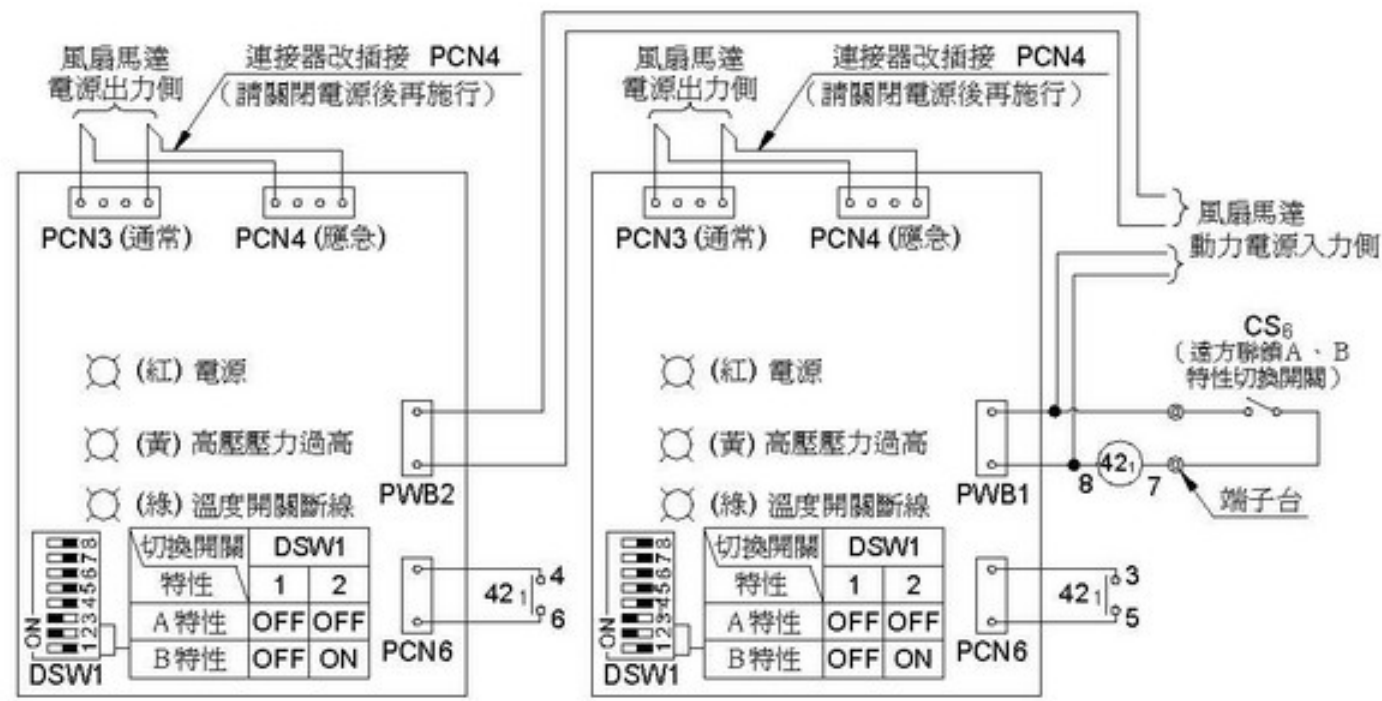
風扇馬達電源出力側

連接器改插接 PCN4
(請關閉電源後再施行)

PCN3 (通常)
PCN4 (應急)

(紅) 電源
(黃) 高壓壓力過高
(綠) 溫度開關斷線

PWB2

| 切換開關 / 特性 | DSW1 1 | DSW1 2 |
|---|---|---|
| A 特性 | OFF | OFF |
| B 特性 | OFF | ON |

ON
12345678
DSW1

PCN6
$42_1$
4
6

風扇馬達電源出力側

連接器改插接 PCN4
(請關閉電源後再施行)

PCN3 (通常)
PCN4 (應急)

風扇馬達動力電源入力側

$CS_6$
(遠方聯鎖A、B特性切換開關)

(紅) 電源
(黃) 高壓壓力過高
(綠) 溫度開關斷線

PWB1
8
$42_1$
7
端子台

| 切換開關 / 特性 | DSW1 1 | DSW1 2 |
|---|---|---|
| A 特性 | OFF | OFF |
| B 特性 | OFF | ON |

ON
12345678
DSW1

PCN6
$42_1$
3
5